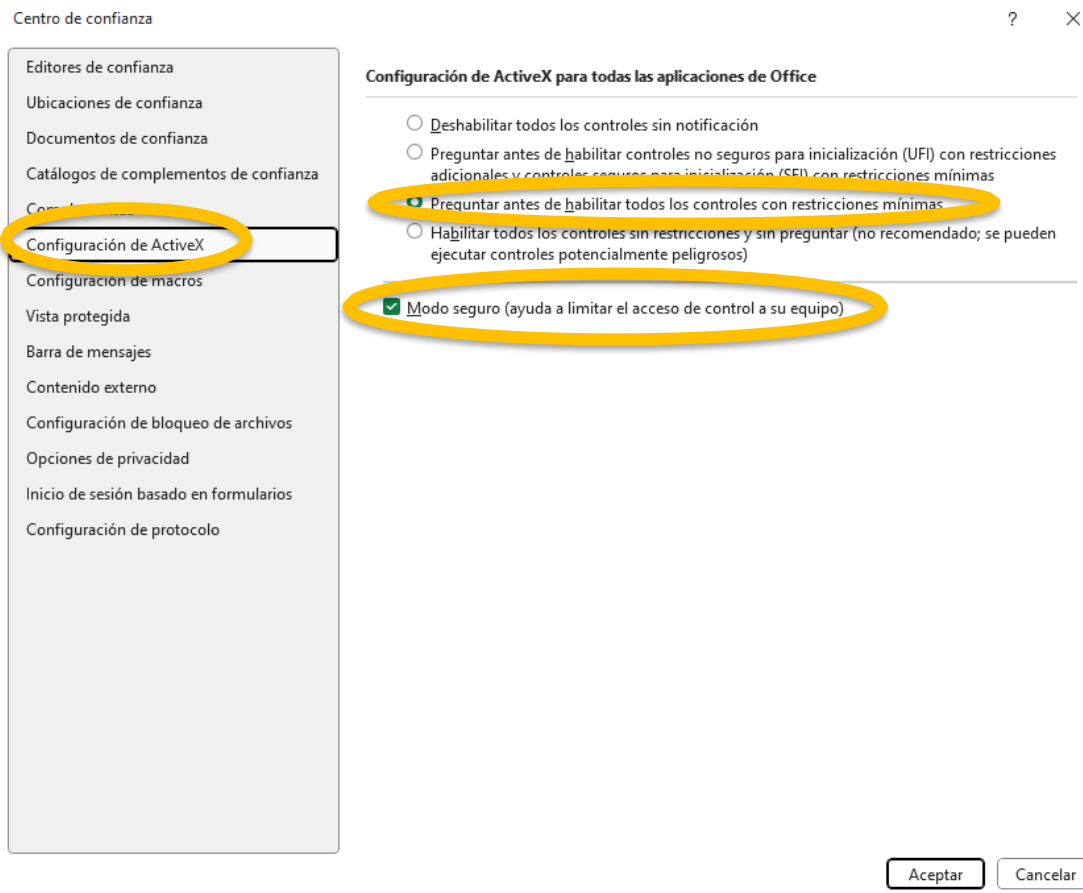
Centro de confianza

?

Editores de confianza
Ubicaciones de confianza
Documentos de confianza
Catálogos de complementos de confianza
Com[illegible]
Configuración de ActiveX
Configuración de macros
Vista protegida
Barra de mensajes
Contenido externo
Configuración de bloqueo de archivos
Opciones de privacidad
Inicio de sesión basado en formularios
Configuración de protocolo

Configuración de ActiveX para todas las aplicaciones de Office

Deshabilitar todos los controles sin notificación
Preguntar antes de habilitar controles no seguros para inicialización (UFI) con restricciones adicionales y controles seguros para inicialización (SFI) con restricciones mínimas
Preguntar antes de habilitar todos los controles con restricciones mínimas
Habilitar todos los controles sin restricciones y sin preguntar (no recomendado; se pueden ejecutar controles potencialmente peligrosos)

Modo seguro (ayuda a limitar el acceso de control a su equipo)

Aceptar
Cancelar